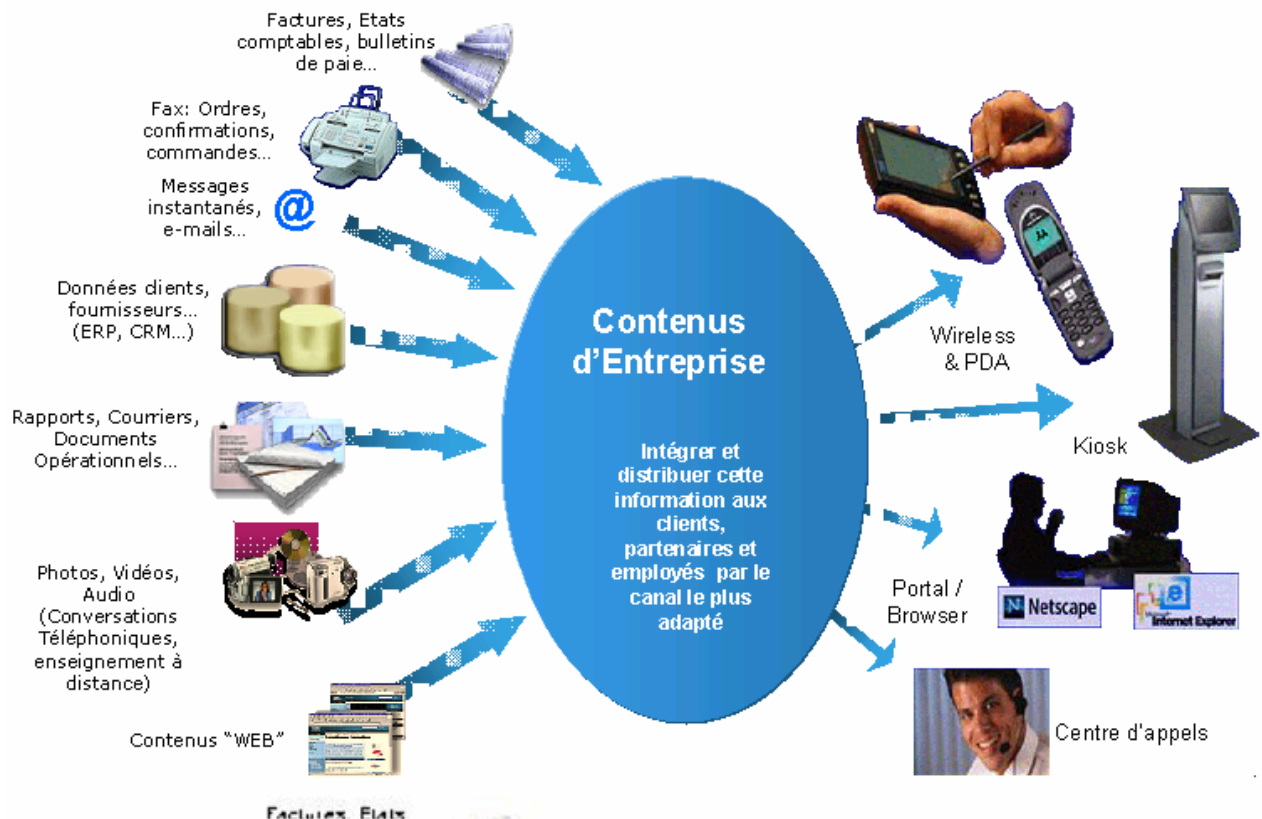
Factures, Etats comptables, bulletins de paie...

Fax: Ordres, confirmations, commandes...

Messages instantanés, e-mails...

@

Données clients, fournisseurs... (ERP, CRM...)

Rapports, Courriers, Documents Opérationnels...

Photos, Vidéos, Audio (Conversations Téléphoniques, enseignement à distance)

Contenus "WEB"

Factures, Etats

Contenus d'Entreprise

Intégrer et distribuer cette information aux clients, partenaires et employés par le canal le plus adapté

Wireless & PDA

Kiosk

Portal / Browser

Netscape

Internet Explorer

Centre d'appels